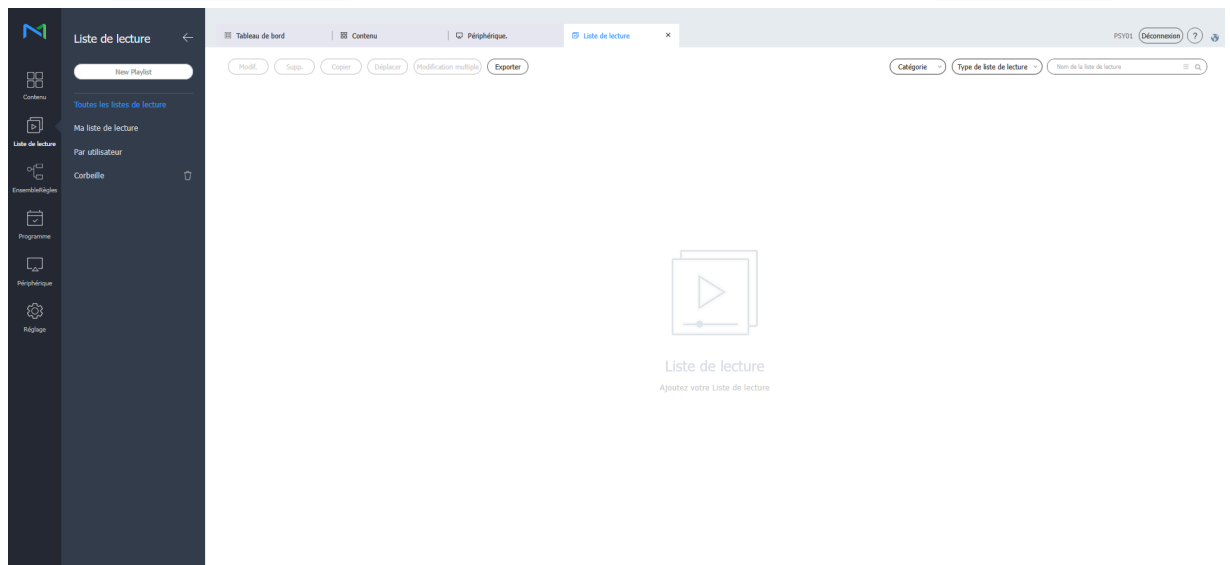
Contenu

Liste de lecture

EnsembleRègles

Programme

Périphérique

Réglage

Liste de lecture

New Playlist

Toutes les listes de lecture

Ma liste de lecture

Par utilisateur

Corbeille

Tableau de bord | Contenu | Périphérique. | Liste de lecture ×

PSY01 Déconnexion ?

Modif. Supp. Copier Déplacer Modification multiple Exporter

Catégorie Type de liste de lecture Nom de la liste de lecture

Liste de lecture

Ajoutez votre Liste de lecture